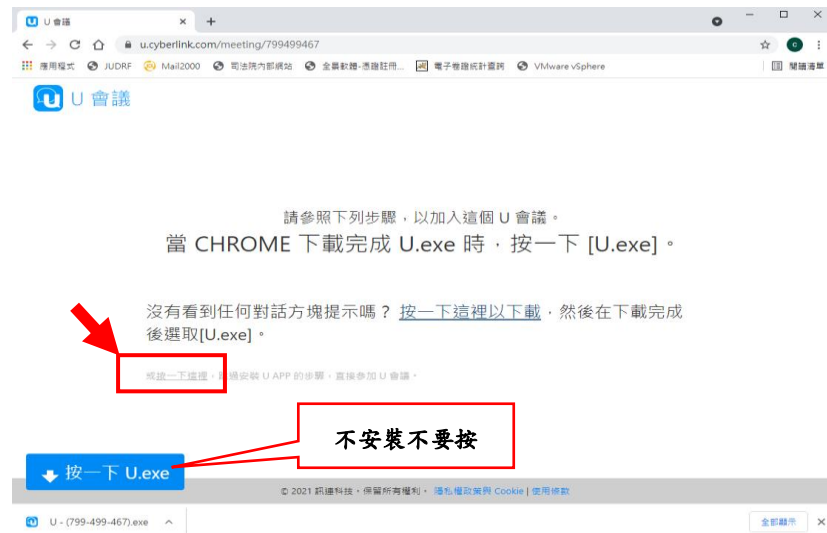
U 會議
u.cyberlink.com/meeting/799499467
應用程式 JUDRF Mail2000 司法院內部網站 全員款贈-憑證註冊... 電子卷證統計查詢 VMware vSphere 閱讀清單

U 會議

請參照下列步驟，以加入這個 U 會議。
當 CHROME 下載完成 U.exe 時，按一下 [U.exe]。

沒有看到任何對話方塊提示嗎？ 按一下這裡以下載，然後在下載完成後選取[U.exe]。

或按一下這裡，略過安裝 U APP 的步驟，直接參加 U 會議。

不安裝不要按

按一下 U.exe

© 2021 訊連科技，保留所有權利。 隱私權政策與 Cookie | 使用條款

U - (799-499-467).exe
全部顯示